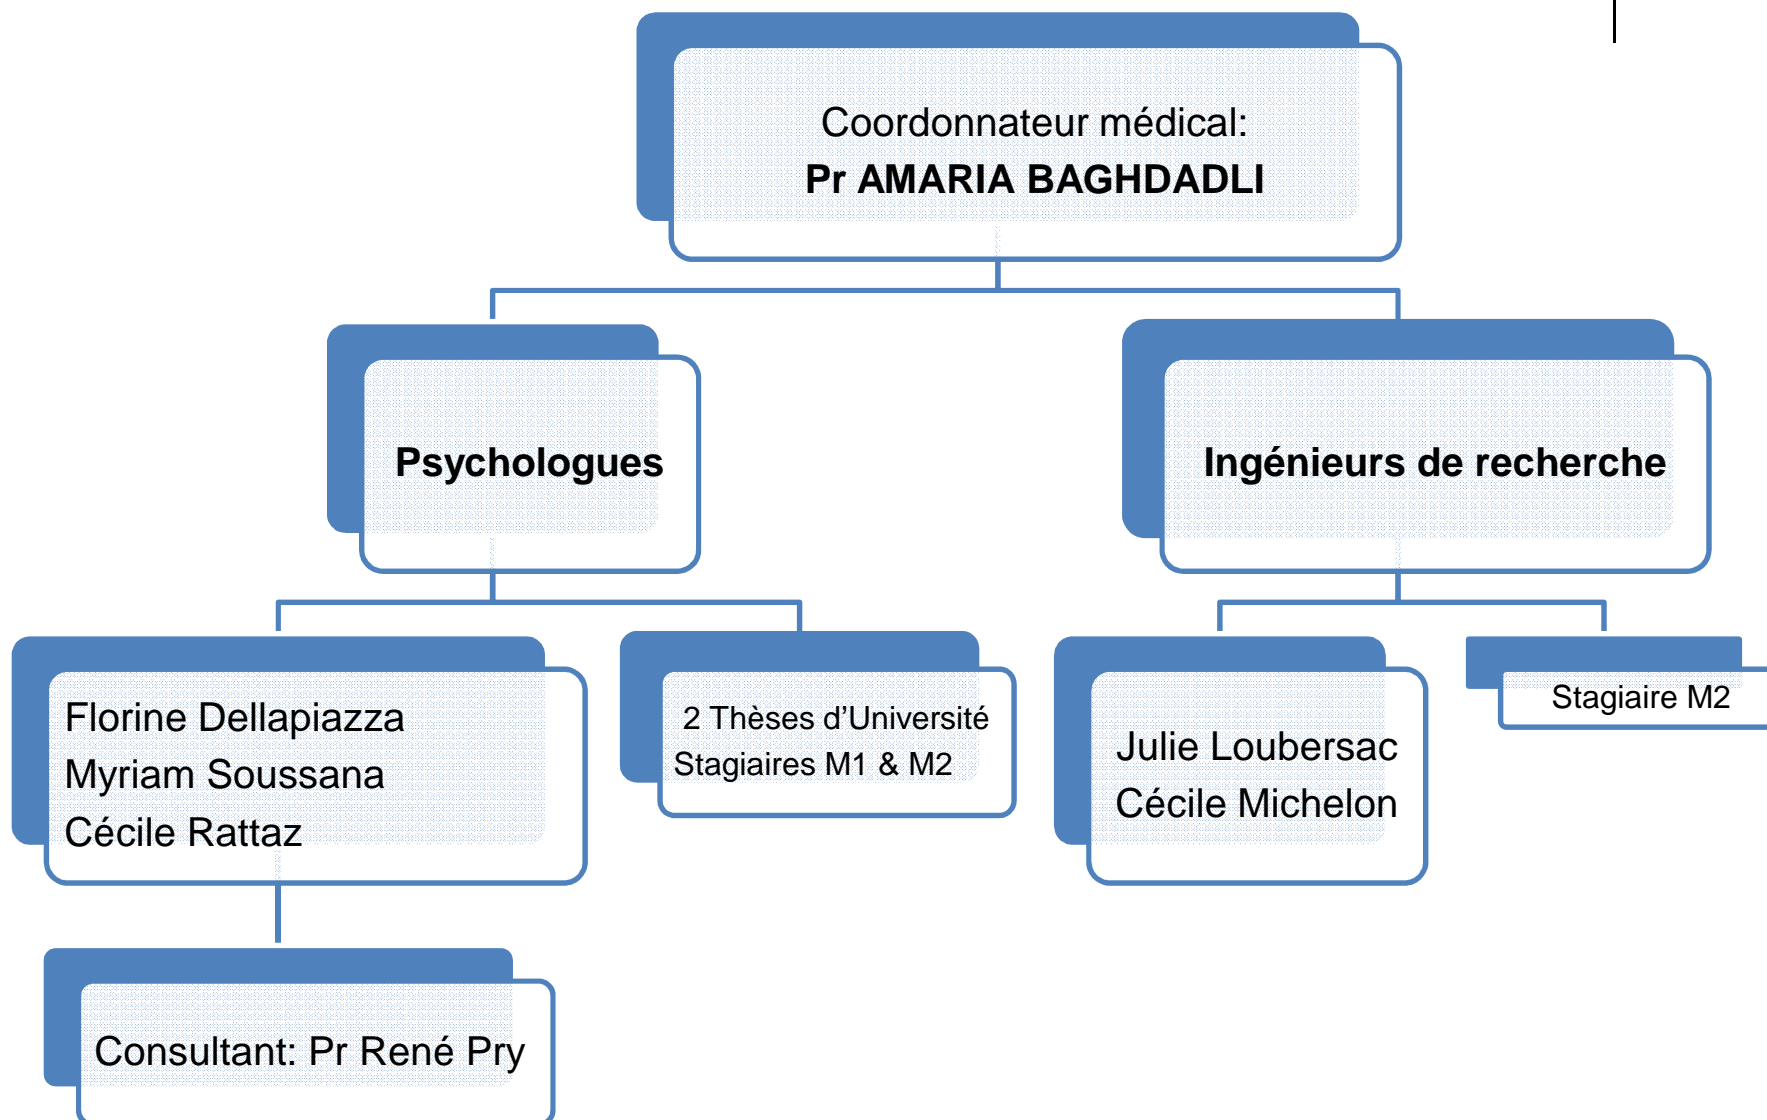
Coordonnateur médical:
Pr AMARIA BAGHDADLI

Psychologues

Ingénieurs de recherche

Florine Dellapiazza
Myriam Soussana
Cécile Rattaz

2 Thèses d'Université
Stagiaires M1 & M2

Julie Loubersac
Cécile Michelon

Stagiaire M2

Consultant: Pr René Pry